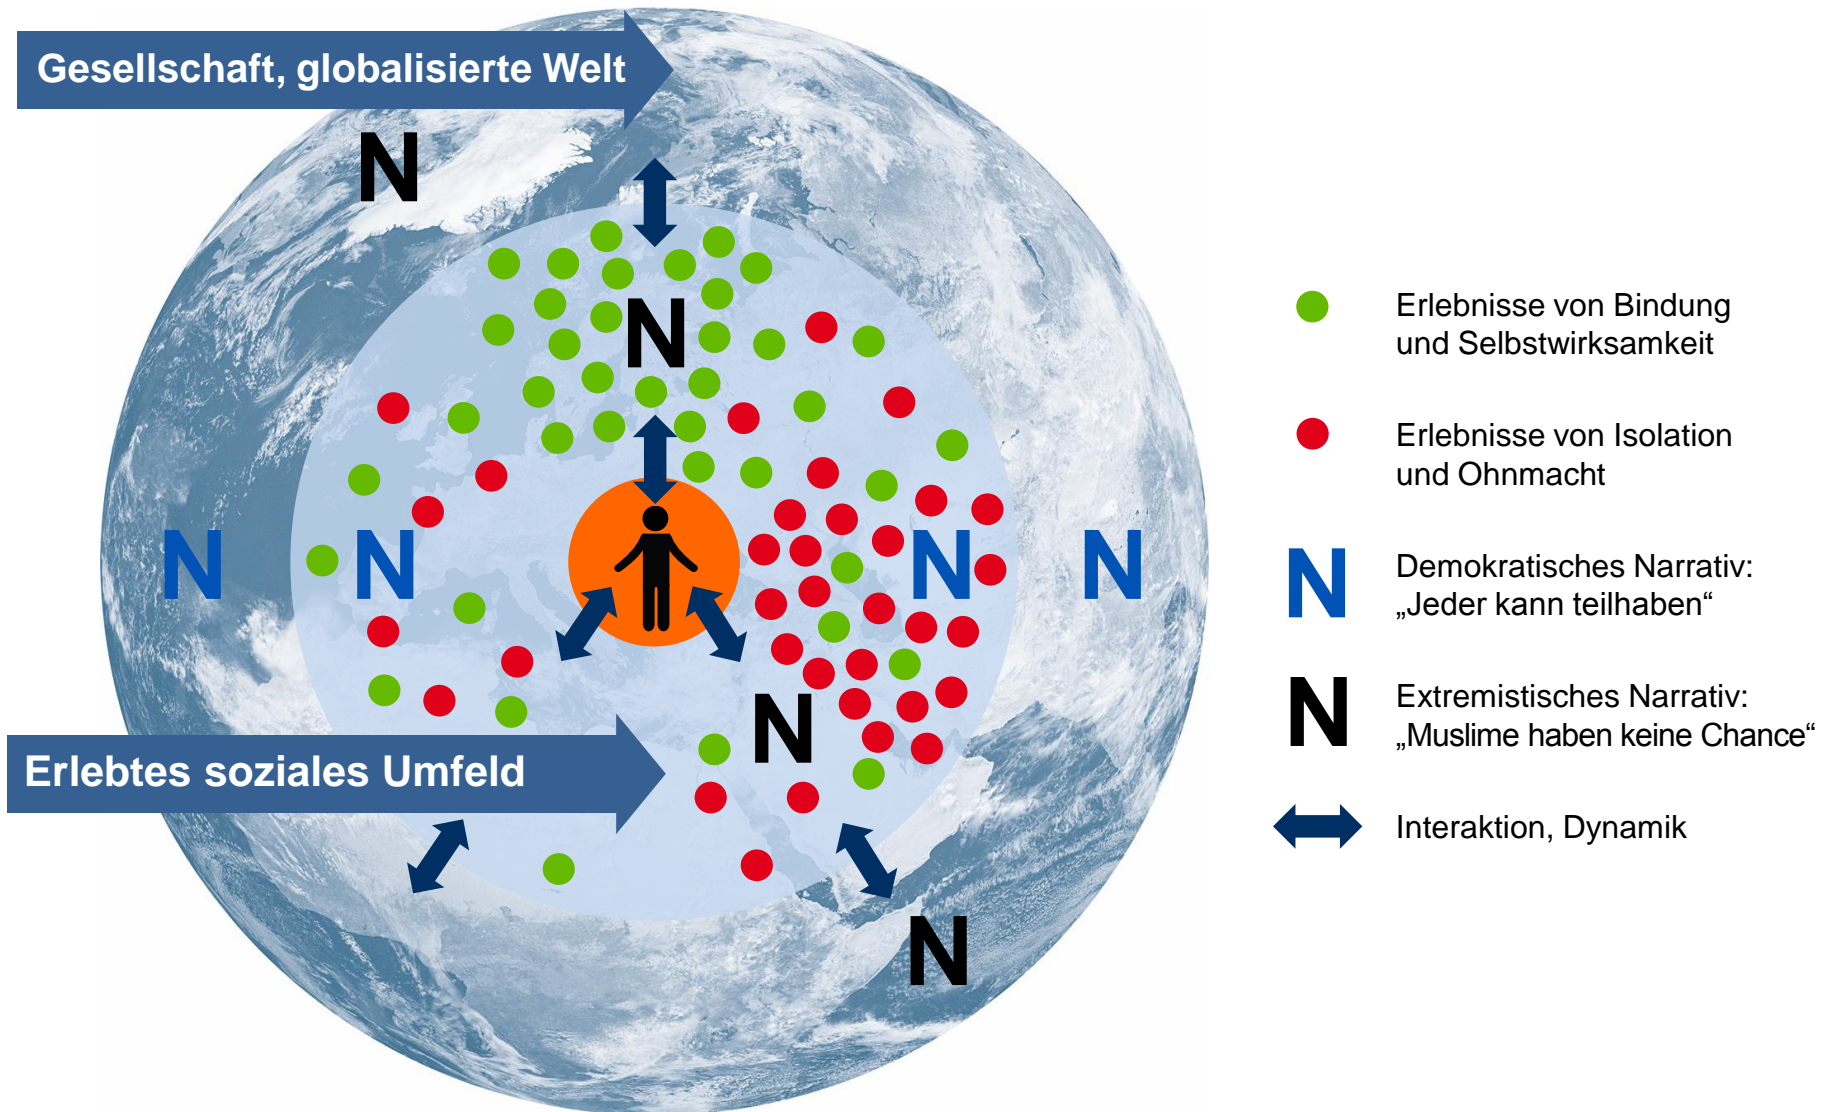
Gesellschaft, globalisierte Welt

N

N

N N N N

N

Erlebtes soziales Umfeld

N

Erlebnisse von Bindung und Selbstwirksamkeit

Erlebnisse von Isolation und Ohnmacht

N Demokratisches Narrativ: „Jeder kann teilhaben“

N Extremistisches Narrativ: „Muslime haben keine Chance“

Interaktion, Dynamik